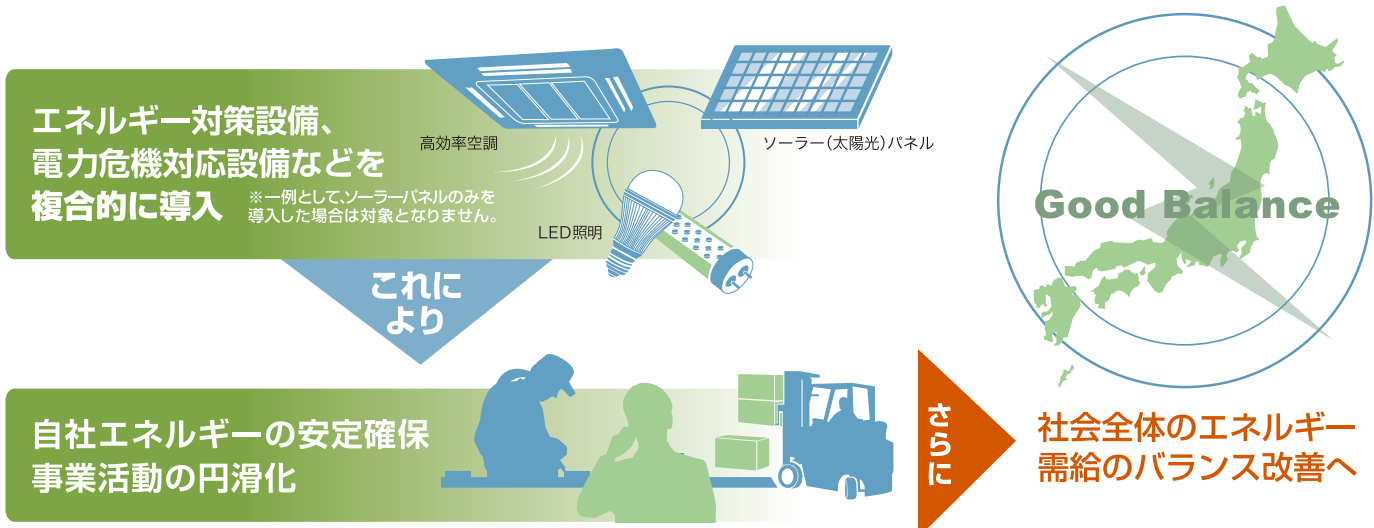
エネルギー対策設備、
電力危機対応設備などを
複合的に導入

※一例として、ソーラーパネルのみを導入した場合は対象となりません。

高効率空調

ソーラー(太陽光)パネル

LED照明

これにより

自社エネルギーの安定確保
事業活動の円滑化

さらに

Good Balance

社会全体のエネルギー
需給のバランス改善へ